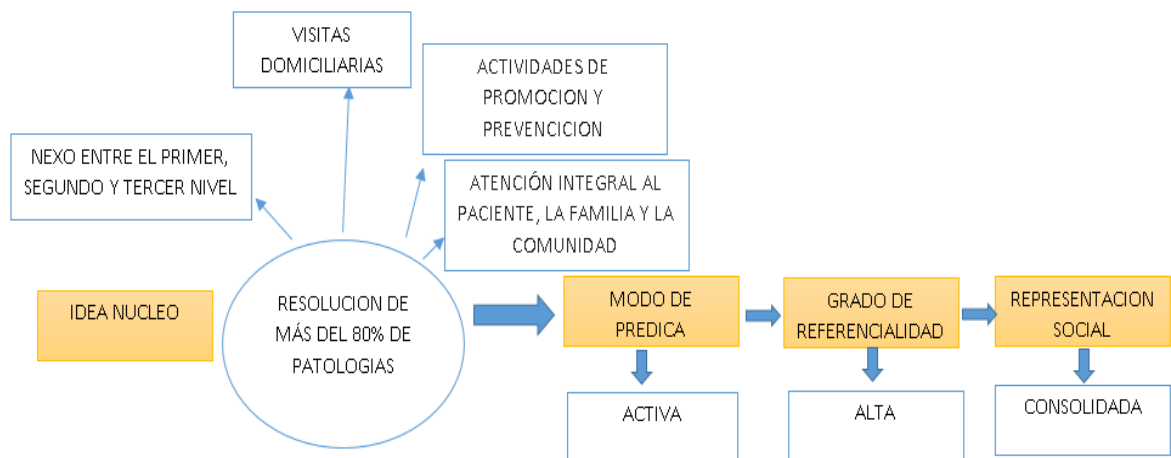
VISITAS DOMICILIARIAS

ACTIVIDADES DE PROMOCION Y PREVENCICION

NEXO ENTRE EL PRIMER, SEGUNDO Y TERCER NIVEL

ATENCIÓN INTEGRAL AL PACIENTE, LA FAMILIA Y LA COMUNIDAD

IDEA NUCLEO

RESOLUCION DE MÁS DEL 80% DE PATOLOGIAS

MODO DE PREDICA

ACTIVA

GRADO DE REFERENCIALIDAD

ALTA

REPRESENTACION SOCIAL

CONSOLIDADA